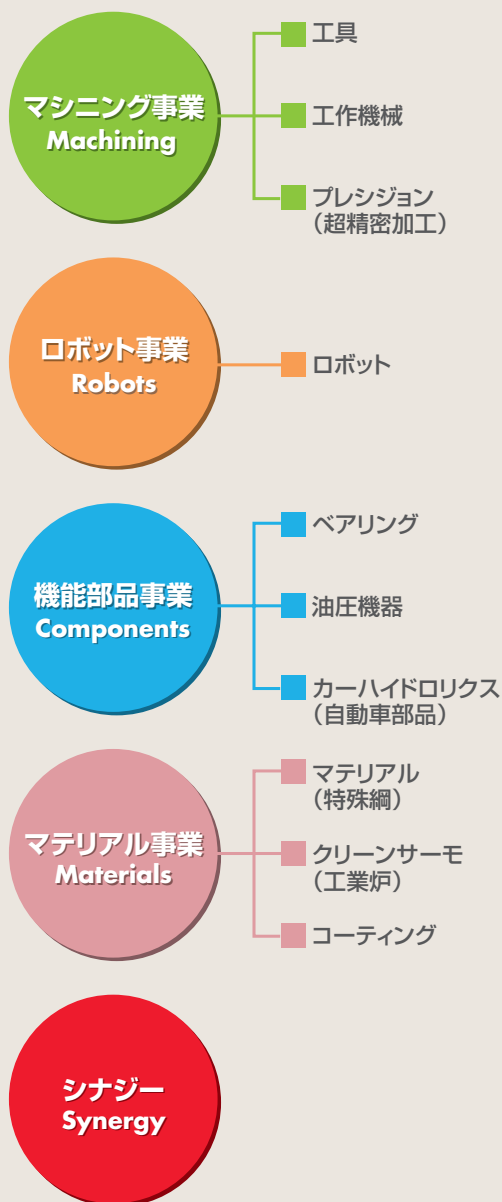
マシニング事業
Machining

工具

工作機械

プレシジョン
（超精密加工）

ロボット事業
Robots

ロボット

機能部品事業
Components

ベアリング

油圧機器

カーハイドロリクス
（自動車部品）

マテリアル事業
Materials

マテリアル
（特殊綱）

クリーンサーモ
（工業炉）

コーティング

シナジー
Synergy